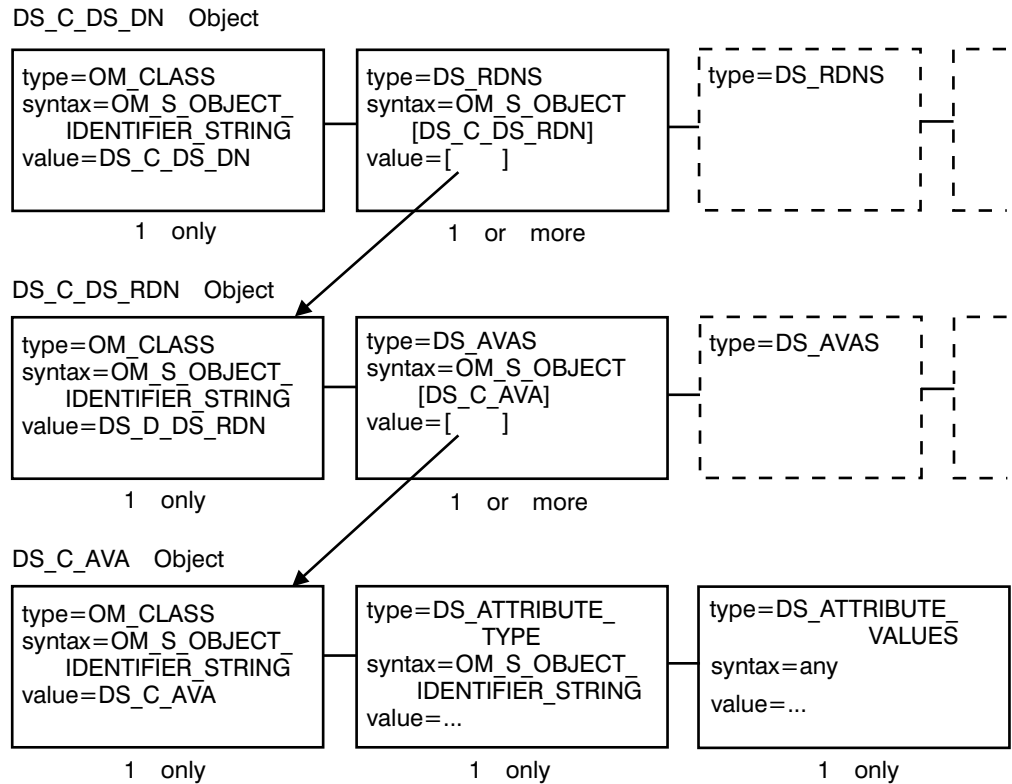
DS_C_DS_DN Object

type=OM_CLASS
syntax=OM_S_OBJECT_IDENTIFIER_STRING
value=DS_C_DS_DN

1 only

type=DS_RDNS
syntax=OM_S_OBJECT [DS_C_DS_RDN]
value=[ ]

1 or more

type=DS_RDNS

DS_C_DS_RDN Object

type=OM_CLASS
syntax=OM_S_OBJECT_IDENTIFIER_STRING
value=DS_D_DS_RDN

1 only

type=DS_AVAS
syntax=OM_S_OBJECT [DS_C_AVA]
value=[ ]

1 or more

type=DS_AVAS

DS_C_AVA Object

type=OM_CLASS
syntax=OM_S_OBJECT_IDENTIFIER_STRING
value=DS_C_AVA

1 only

type=DS_ATTRIBUTE_TYPE
syntax=OM_S_OBJECT_IDENTIFIER_STRING
value=...

1 only

type=DS_ATTRIBUTE_VALUES
syntax=any
value=...

1 only